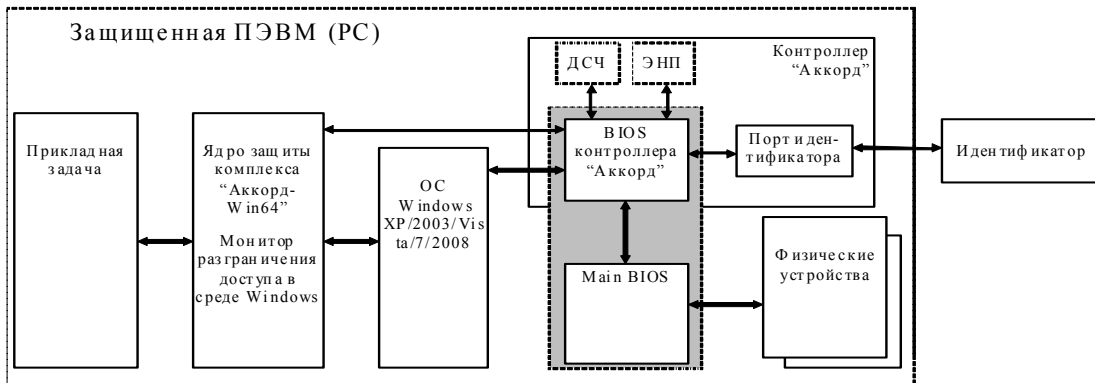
Защищенная ПЭВМ (PC)

ДСЧ

ЭНП

Контроллер "Аккорд"

Прикладная задача

Ядро защиты комплекса "Аккорд-Win64"

Монитор разграничения доступа в среде Windows

ОС Windows XP/2003/Vista/7/2008

BIOS контроллера "Аккорд"

Порт идентификатора

Идентификатор

Main BIOS

Физические устройства